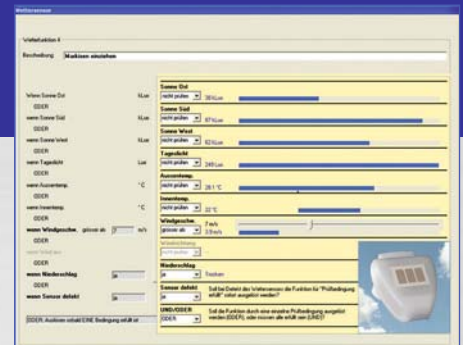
Wettersensor

Wetterfunktion 4

Beschreibung: Markisen einziehen

Wenn Sonne Ost kLux
ODER
wenn Sonne Süd kLux
ODER
wenn Sonne West kLux
ODER
wenn Tageslicht Lux
ODER
wenn Aussentemp. °C
ODER
wenn Innentemp. °C
ODER
wenn Windgeschw. grösser als 7 m/s
ODER
wenn Windrichtung
ODER
wenn Niederschlag ja
ODER
wenn Sensor defekt ja

ODER: Auslösen sobald EINE Bedingung erfüllt ist

Sonne Ost
nicht prüfen 30 kLux

Sonne Süd
nicht prüfen 67 kLux

Sonne West
nicht prüfen 62 kLux

Tageslicht
nicht prüfen 249 Lux

Aussentemp.
nicht prüfen 28.1 °C

Innentemp.
nicht prüfen 22 °C

Windgeschw.
grösser als 7 m/s
3.0 m/s

Windrichtung

Niederschlag
ja Trocken

Sensor defekt
ja Soll bei Defekt der Wettersensors die Funktion für "Prüfbedingung erfüllt" sofort ausgelöst werden?

UND/ODER
ODER Soll die Funktion durch eine einzelne Prüfbedingung ausgelöst werden (ODER), oder müssen alle erfüllt sein (UND)?